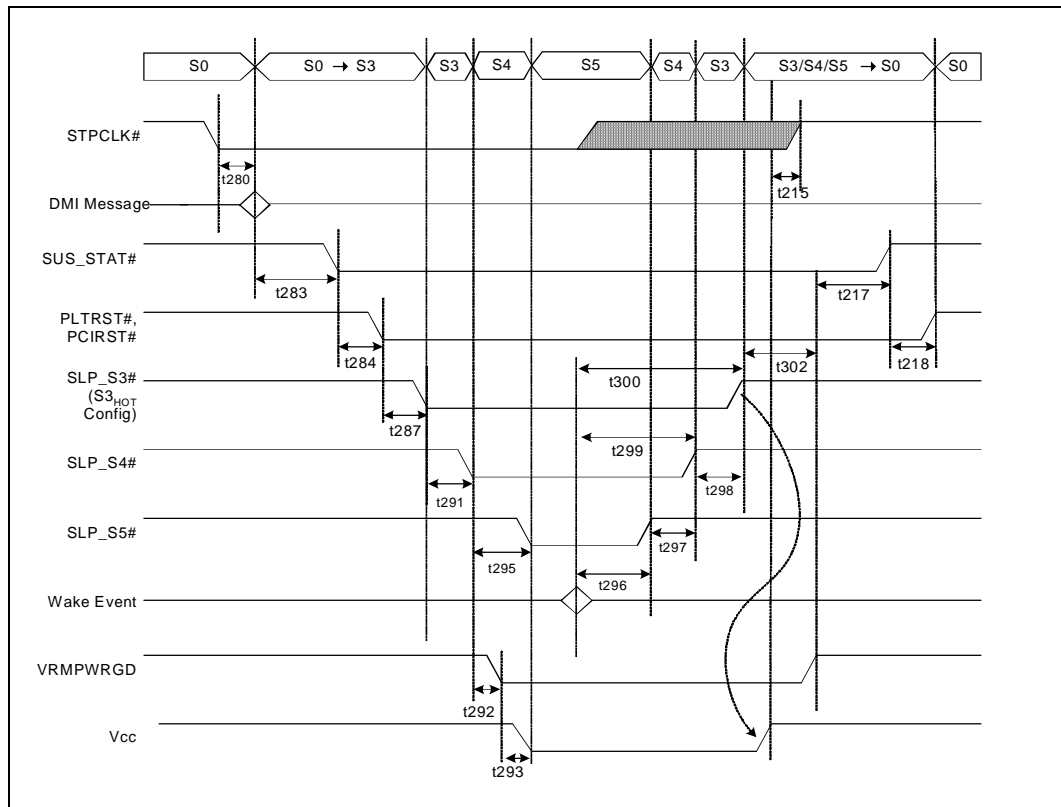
S0
S0 → S3
S3
S4
S5
S4
S3
S3/S4/S5 → S0
S0

STPCLK#
t280
t215
DMI Message
SUS_STAT#
t283
t217
PLTRST#, PCIRST#
t284
t302
t218
SLP_S3# ($S3_{HOT}$ Config)
t300
t287
t299
SLP_S4#
t298
t291
SLP_S5#
t297
t295
t296
Wake Event
VRMPWRGD
t292
Vcc
t293